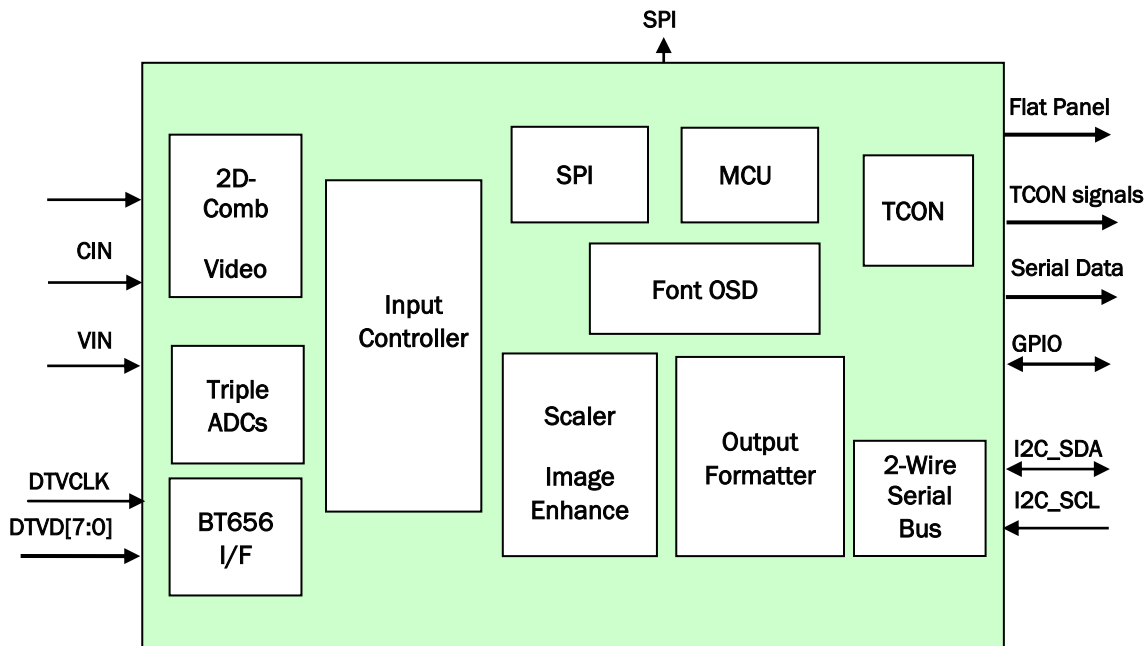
SPI

CIN

VIN

DTVCLK

DTVD[7:0]

2D-Comb

Video

Triple ADCs

BT656 I/F

Input Controller

SPI

MCU

Font OSD

Scaler

Image Enhance

Output Formatter

TCON

2-Wire Serial Bus

Flat Panel

TCON signals

Serial Data

GPIO

I2C_SDA

I2C_SCL